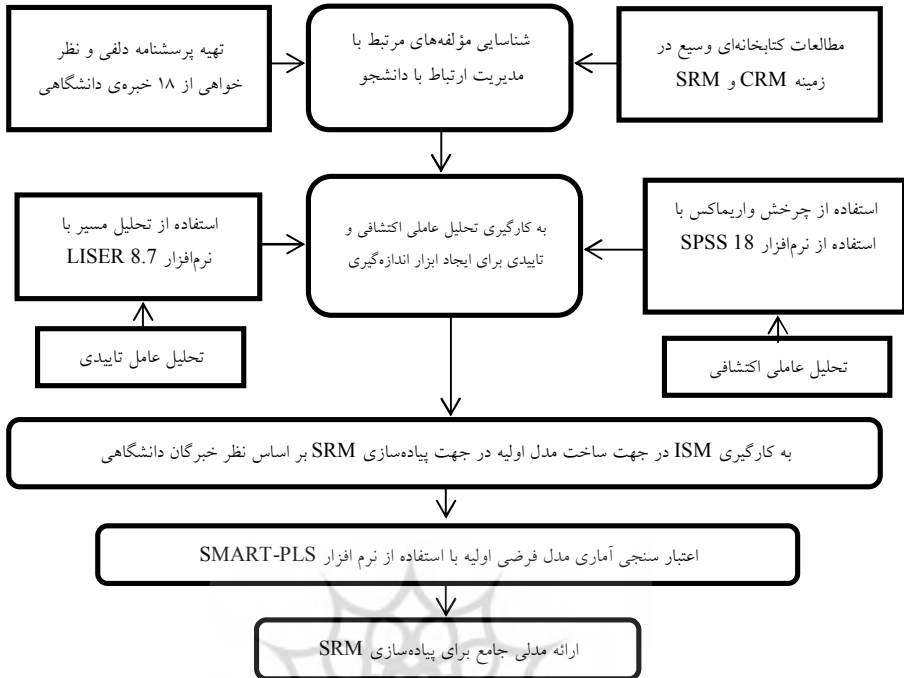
مطالعات کتابخانه‌ای وسیع در زمینه CRM و SRM

شناسایی مؤلفه‌های مرتبط با مدیریت ارتباط با دانشجو

تهیه پرسشنامه دلفی و نظر خواهی از ۱۸ خبره‌ی دانشگاهی

استفاده از چرخش واریماکس با استفاده از نرم‌افزار SPSS 18

به کارگیری تحلیل عاملی اکتشافی و تاییدی برای ایجاد ابزار اندازه‌گیری

استفاده از تحلیل مسیر با نرم‌افزار LISER 8.7

تحلیل عاملی اکتشافی

تحلیل عامل تاییدی

به کارگیری ISM در جهت ساخت مدل اولیه در جهت پیاده‌سازی SRM بر اساس نظر خبرگان دانشگاهی

اعتبار سنجی آماری مدل فرضی اولیه با استفاده از نرم افزار SMART-PLS

ارائه مدلی جامع برای پیاده‌سازی SRM